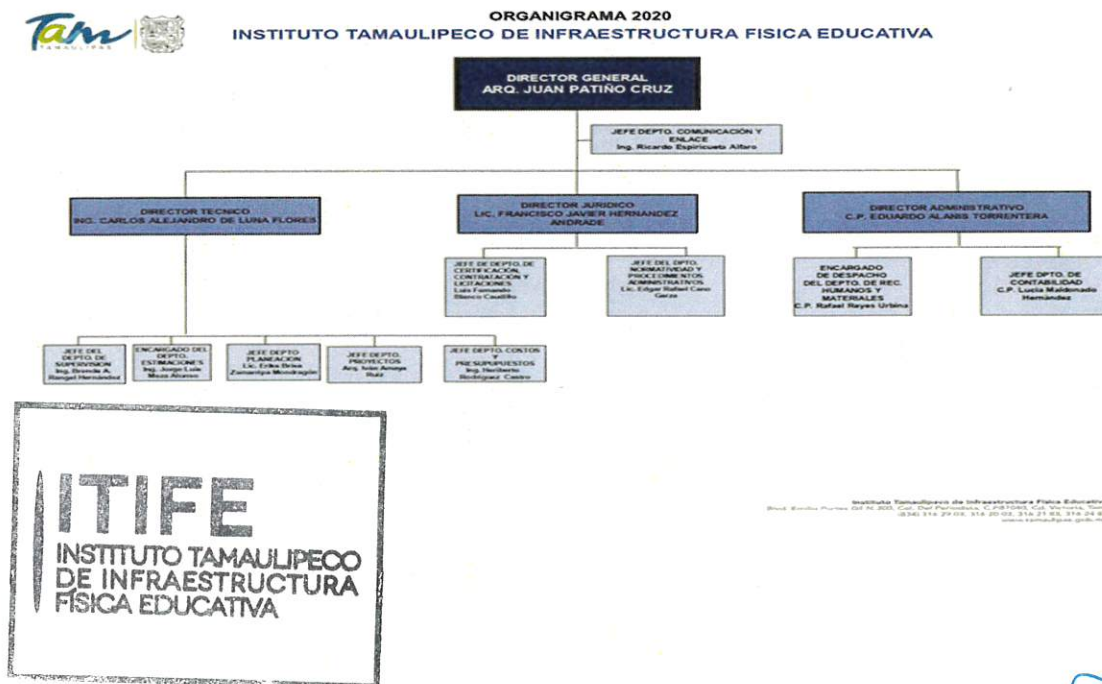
Tam TAMAULIPAS

ORGANIGRAMA 2020
INSTITUTO TAMAULIPECO DE INFRAESTRUCTURA FISICA EDUCATIVA

DIRECTOR GENERAL
ARQ. JUAN PATIÑO CRUZ

JEFE DEPTO. COMUNICACIÓN Y ENLACE
Ing. Ricardo Espiricueta Alfaro

DIRECTOR TECNICO
ING. CARLOS ALEJANDRO DE LUNA FLORES

DIRECTOR JURIDICO
LIC. FRANCISCO JAVIER HERNANDEZ ANDRADE

DIRECTOR ADMINISTRATIVO
C.P. EDUARDO ALANIS TORRENTERA

JEFE DE DEPTO. DE CERTIFICACIÓN, CONTRATACIÓN Y LICITACIONES
Luis Fernando Blanco Castillo

JEFE DEL DPTO. NORMATIVIDAD Y PROCEDIMIENTOS ADMINISTRATIVOS
Lic. Edgar Rafael Cano Garza

ENCARGADO DE DESPACHO DEL DEPTO. DE REC. HUMANOS Y MATERIALES
C.P. Rafael Reyes Urbina

JEFE DPTO. DE CONTABILIDAD
C.P. Lucia Maldonado Hernández

JEFE DEL DEPTO. DE SUPERVISION
Ing. Brenda A. Rangel Hernández

ENCARGADO DEL DEPTO. ESTIMACIONES
Ing. Jorge Luis Meza Alvarez

JEFE DEPTO. PLANEACIÓN
Lic. Erika Brisa Zamarripa Mondragón

JEFE DEPTO. PROYECTOS
Arq. Iván Amaya Ruiz

JEFE DEPTO. COSTOS Y PRESUPUESTOS
Ing. Heriberto Rodríguez Castro

ITIFE
INSTITUTO TAMAULIPECO DE INFRAESTRUCTURA FÍSICA EDUCATIVA

Instituto Tamaulipeco de Infraestructura Física Educativ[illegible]
Blvd. Emilio Portes Gil N. 300, Col. Del Periodista, C.P.87040, Cd. Victoria, Ta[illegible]
(834) 316 29 03, 316 20 03, 316 21 83, 316 24 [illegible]
www.tamaulipas.gob.m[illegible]